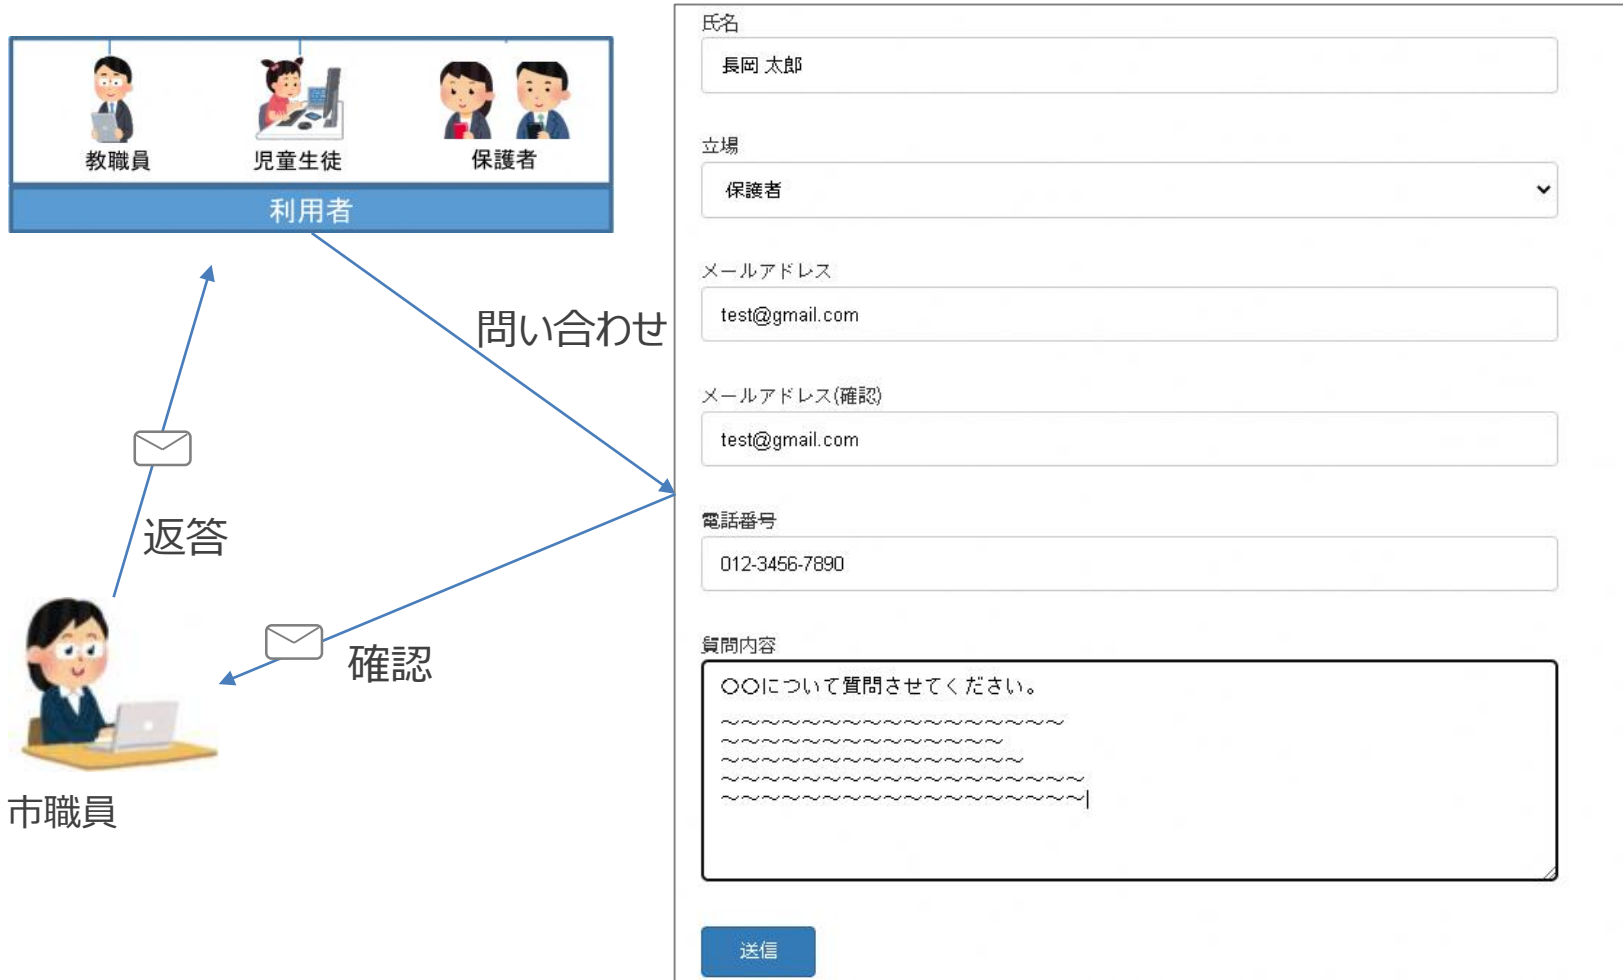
教職員　児童生徒　保護者

利用者

問い合わせ

返答

確認

市職員

氏名

長岡 太郎

立場

保護者

メールアドレス

test@gmail.com

メールアドレス(確認)

test@gmail.com

電話番号

012-3456-7890

質問内容

○○について質問させてください。

～～～～～～～～～～～～～～～～～～
～～～～～～～～～～～～～～～
～～～～～～～～～～～～～～～～
～～～～～～～～～～～～～～～～～～～
～～～～～～～～～～～～～～～～～～～

送信